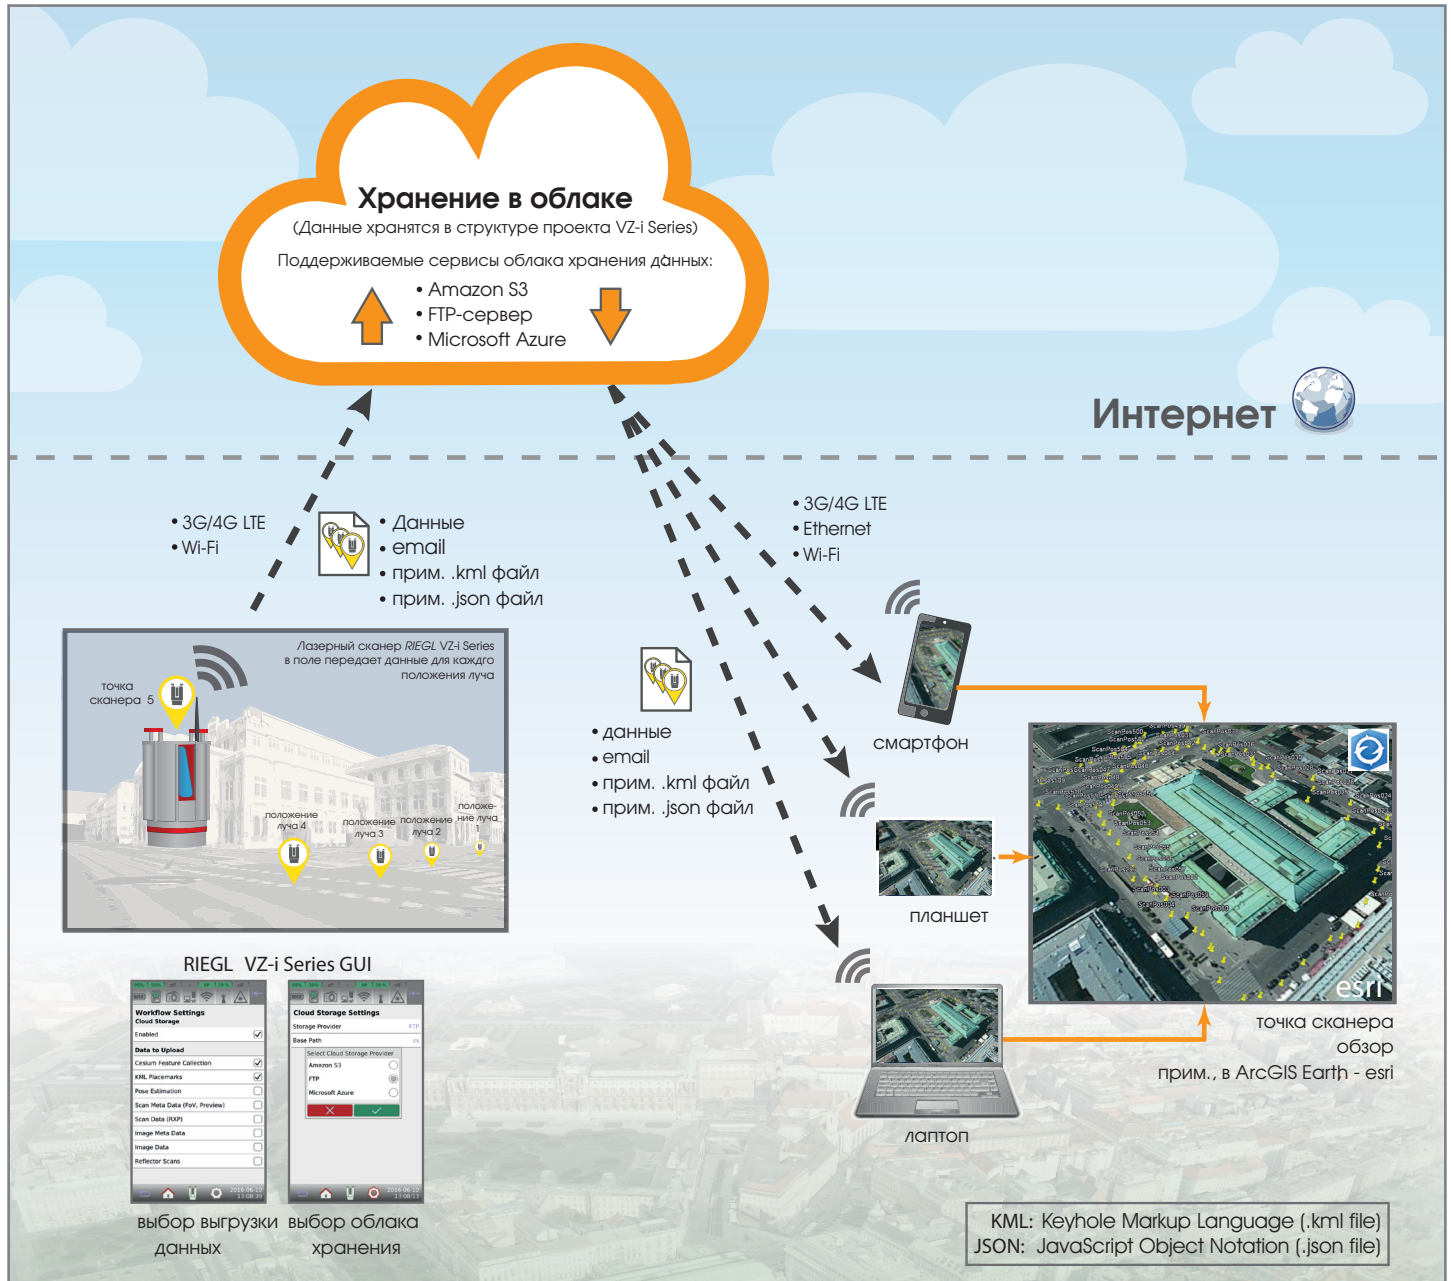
Хранение в облаке
(Данные хранятся в структуре проекта VZ-i Series)
Поддерживаемые сервисы облака хранения данных:
• Amazon S3
• FTP-сервер
• Microsoft Azure

Интернет

• 3G/4G LTE
• Wi-Fi

• Данные
• email
• прим. .kml файл
• прим. .json файл

• 3G/4G LTE
• Ethernet
• Wi-Fi

Лазерный сканер RIEGL VZ-i Series в поле передает данные для каждого положения луча

точка сканера 5

положение луча 4

положение луча 3

положение луча 2

положение луча 1

• данные
• email
• прим. .kml файл
• прим. .json файл

смартфон

планшет

лаптоп

RIEGL VZ-i Series GUI

Workflow Settings
Cloud Storage
Enabled
Data to Upload
Cesium Feature Collection
KML Placemarks
Pose Estimation
Scan Meta Data (FoV, Preview)
Scan Data (RXP)
Image Meta Data
Image Data
Reflector Scans

Cloud Storage Settings
Storage Provider
Base Path
Select Cloud Storage Provider
Amazon S3
FTP
Microsoft Azure

выбор выгрузки данных

выбор облака хранения

esri

точка сканера
обзор
прим., в ArcGIS Earth - esri

KML: Keyhole Markup Language (.kml file)
JSON: JavaScript Object Notation (.json file)